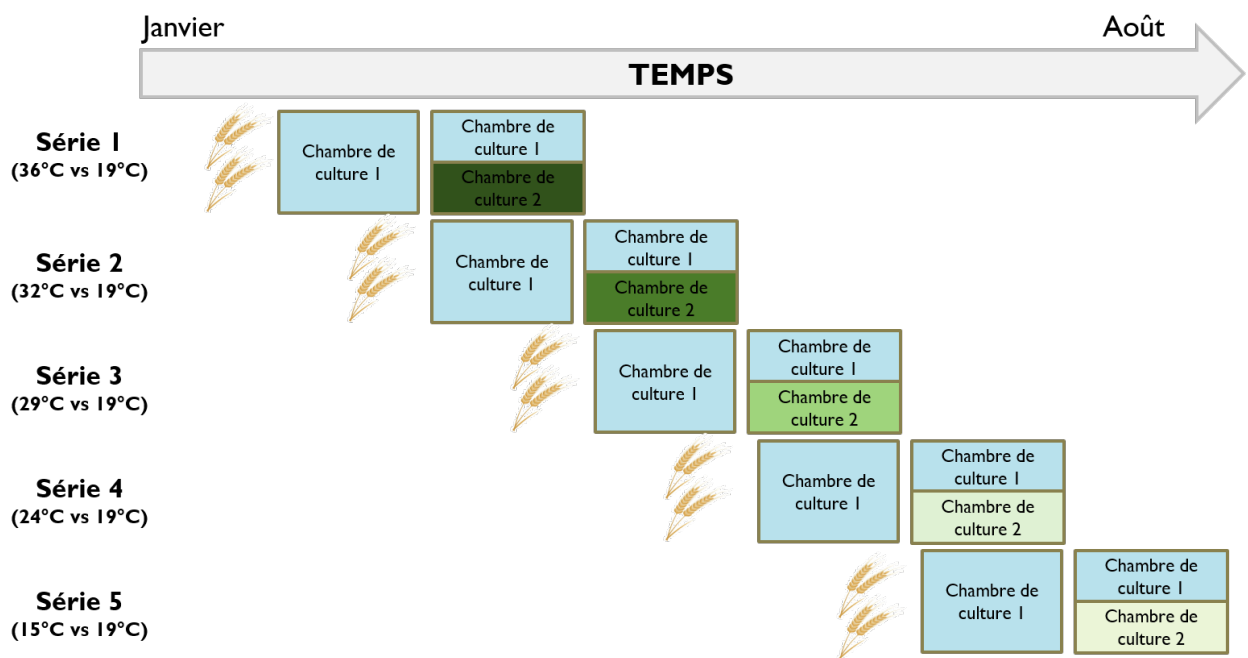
Janvier

Août

TEMPS

Série 1
(36°C vs 19°C)

Chambre de culture 1

Chambre de culture 1

Chambre de culture 2

Série 2
(32°C vs 19°C)

Chambre de culture 1

Chambre de culture 1

Chambre de culture 2

Série 3
(29°C vs 19°C)

Chambre de culture 1

Chambre de culture 1

Chambre de culture 2

Série 4
(24°C vs 19°C)

Chambre de culture 1

Chambre de culture 1

Chambre de culture 2

Série 5
(15°C vs 19°C)

Chambre de culture 1

Chambre de culture 1

Chambre de culture 2